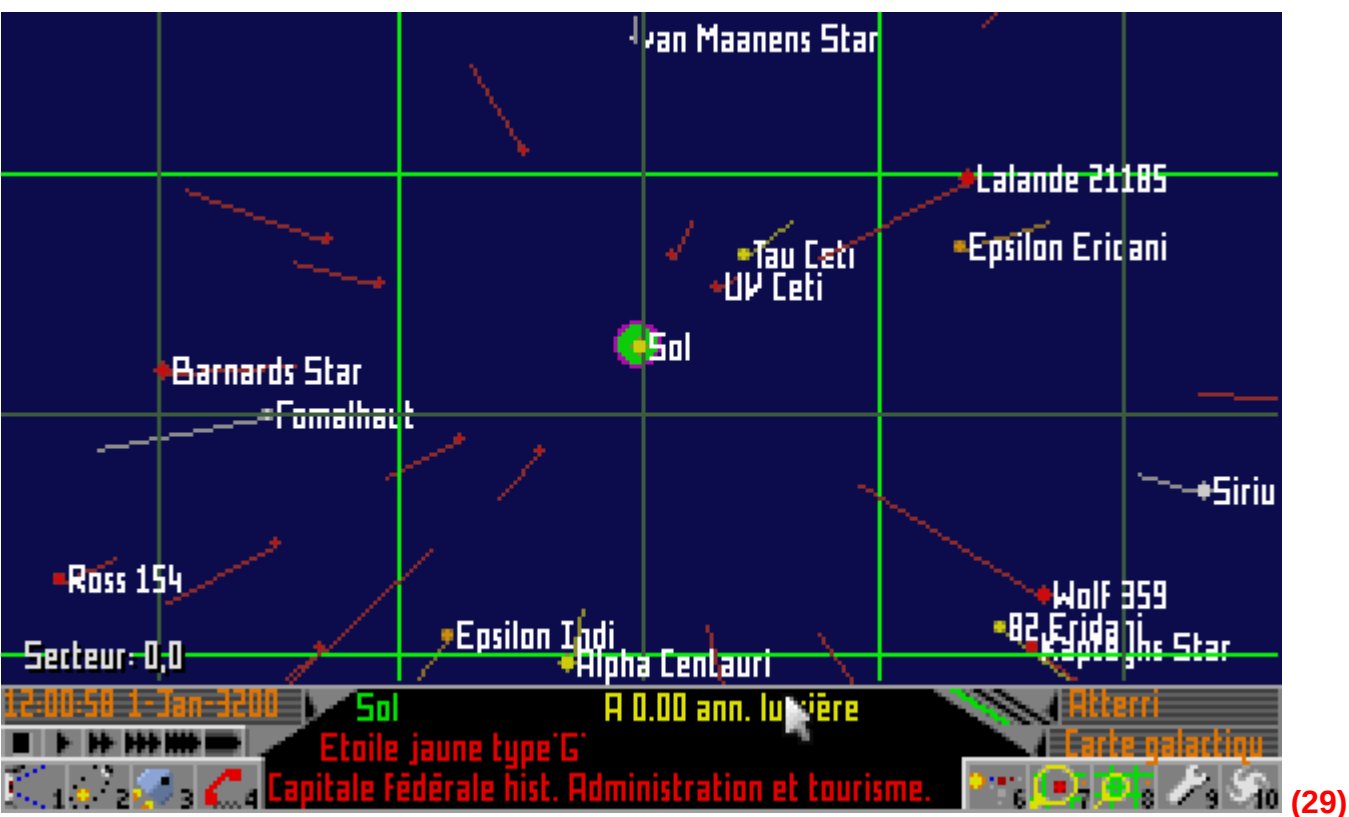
van Maanens Star

Lalande 21185

Tau Ceti

Epsilon Ericani

UV Ceti

Sol

Barnards Star

Fomalhaut

Siriu

Ross 154

Wolf 359

82 Eridani

Kapteyns Star

Epsilon Indi

Alpha Centauri

Secteur: 0,0

12:00:58 1-Jan-3200

Sol

A 0.00 ann. lumière

Atterri

Carte galactiqu

Etoile jaune type'G'

Capitale fédérale hist. Administration et tourisme.

1 2 3 4

6 7 8 9 10

(29)